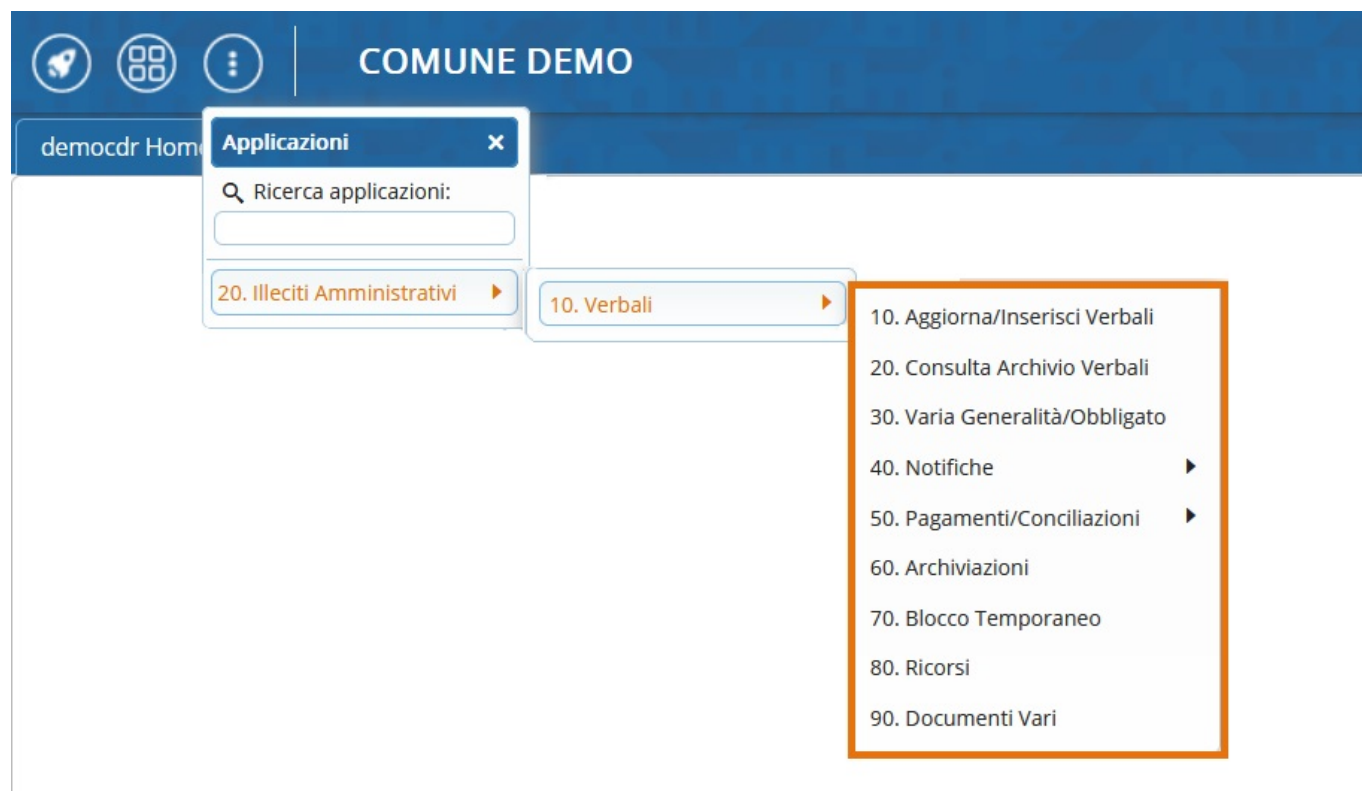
COMUNE DEMO

democdr Home

Applicazioni ×

Ricerca applicazioni:

20. Illeciti Amministrativi

10. Verbali

10. Aggiorna/Inserisci Verbali

20. Consulta Archivio Verbali

30. Varia Generalità/Obbligato

40. Notifiche

50. Pagamenti/Conciliazioni

60. Archiviazioni

70. Blocco Temporaneo

80. Ricorsi

90. Documenti Vari